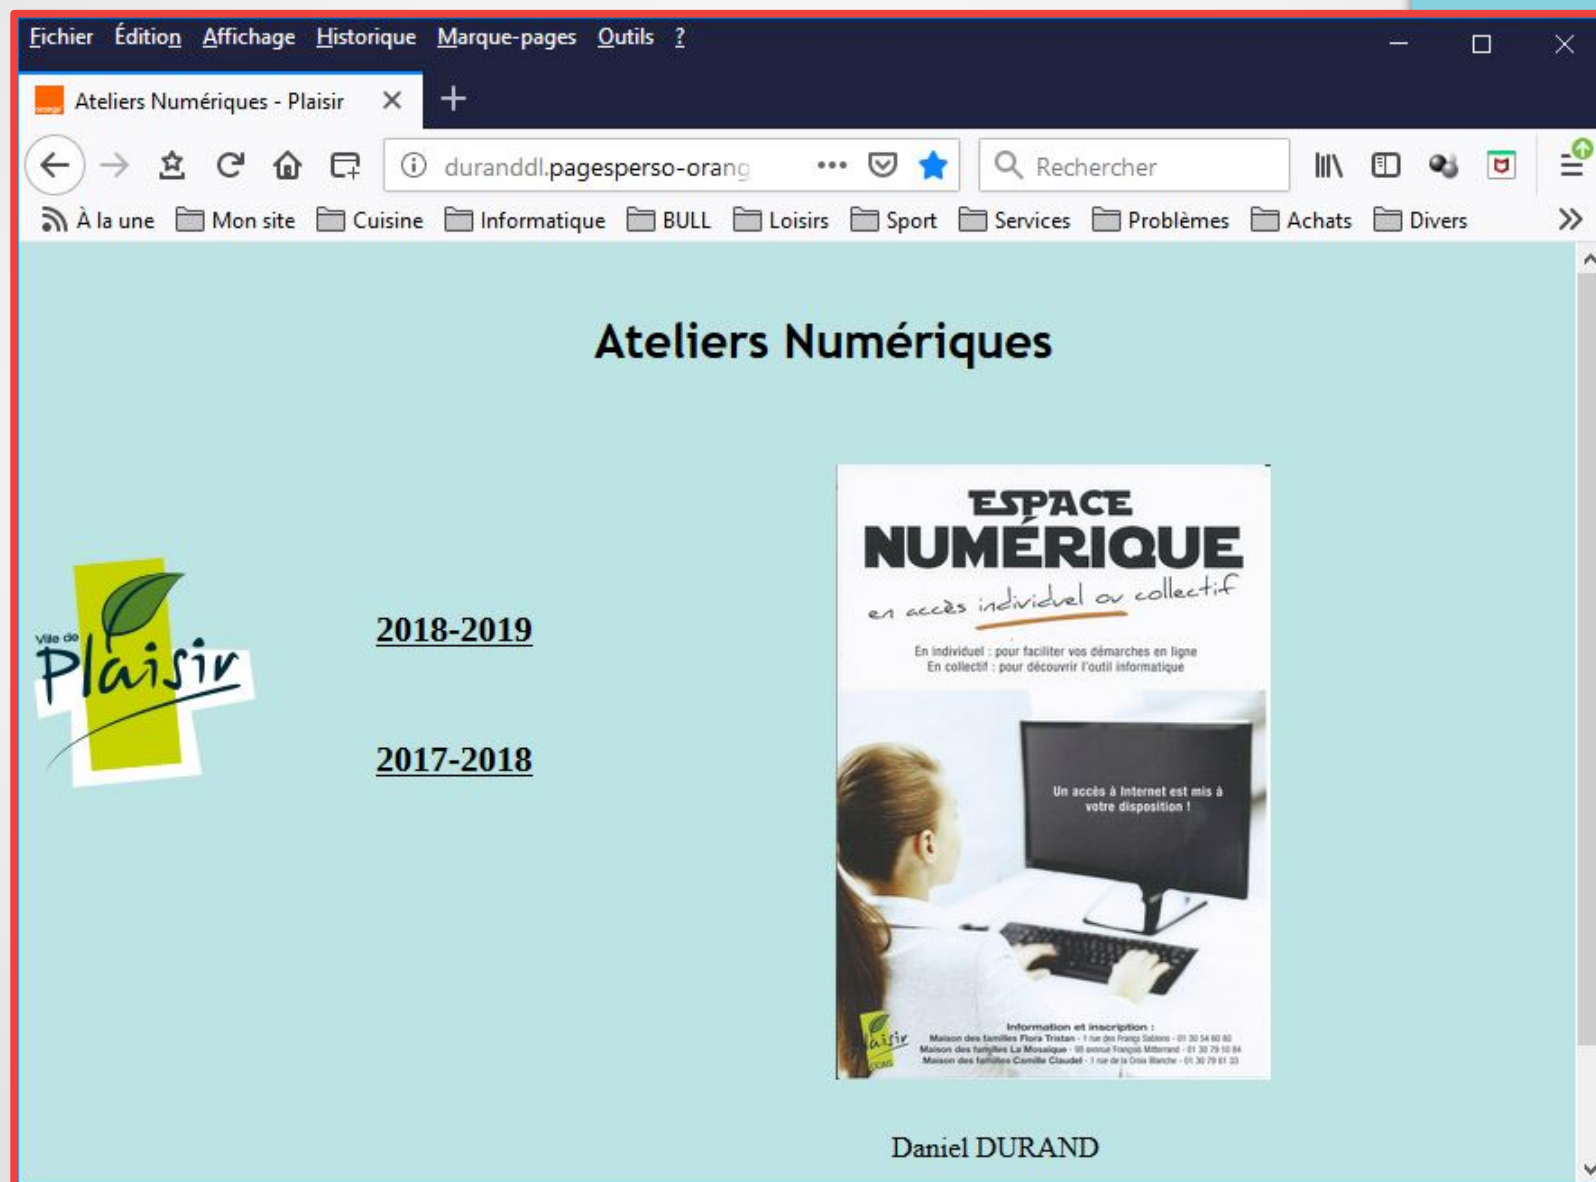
Fichier Édition Affichage Historique Marque-pages Outils ?

Ateliers Numériques - Plaisir

duranddl.pagesperso-orang

Rechercher

À la une Mon site Cuisine Informatique BULL Loisirs Sport Services Problèmes Achats Divers

Ateliers Numériques

Ville de Plaisir

2018-2019

2017-2018

ESPACE NUMÉRIQUE

en accès individuel ou collectif

En individuel : pour faciliter vos démarches en ligne
En collectif : pour découvrir l'outil informatique

Un accès à Internet est mis à votre disposition !

Information et inscription :
Maison des familles Flora Tristan - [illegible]
Maison des familles La Mosaïque - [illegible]
Maison des familles Camille Claudel - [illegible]

Plaisir

Daniel DURAND